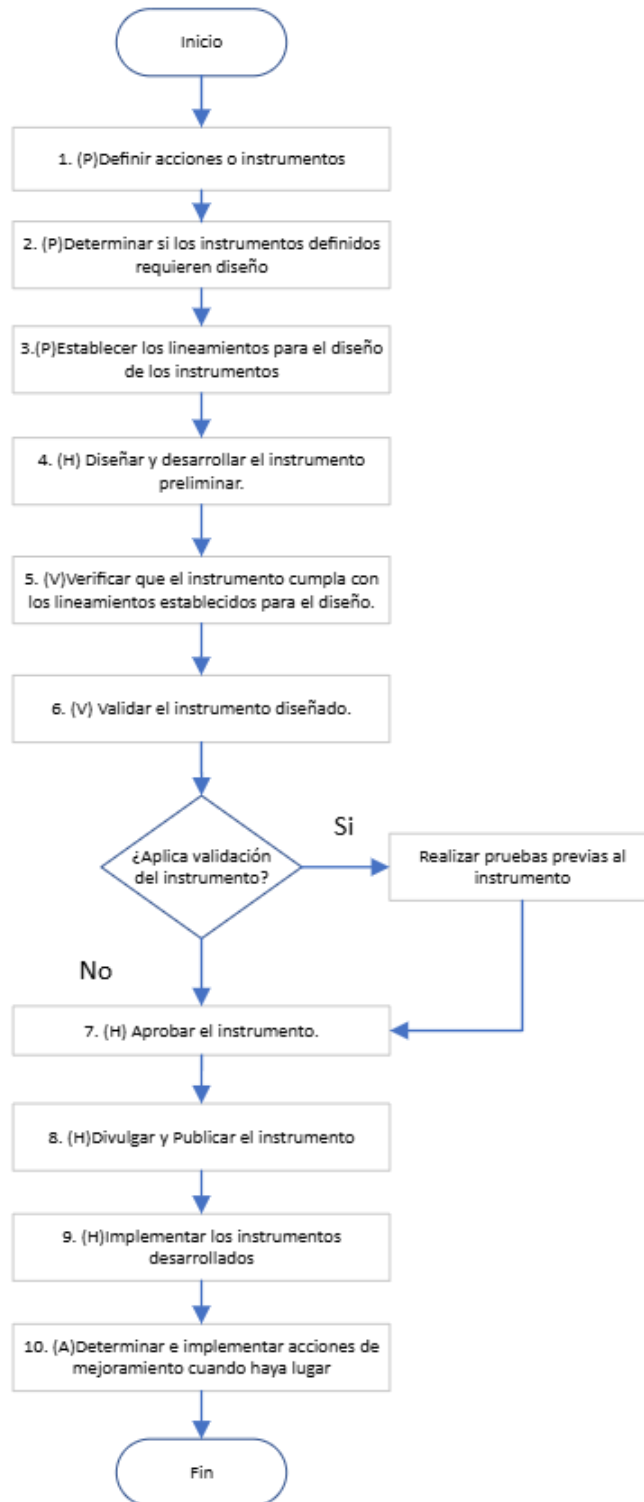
Inicio

1. (P)Definir acciones o instrumentos

2. (P)Determinar si los instrumentos definidos requieren diseño

3.(P)Establecer los lineamientos para el diseño de los instrumentos

4. (H) Diseñar y desarrollar el instrumento preliminar.

5. (V)Verificar que el instrumento cumpla con los lineamientos establecidos para el diseño.

6. (V) Validar el instrumento diseñado.

¿Aplica validación del instrumento?

Si

Realizar pruebas previas al instrumento

No

7. (H) Aprobar el instrumento.

8. (H)Divulgar y Publicar el instrumento

9. (H)Implementar los instrumentos desarrollados

10. (A)Determinar e implementar acciones de mejoramiento cuando haya lugar

Fin